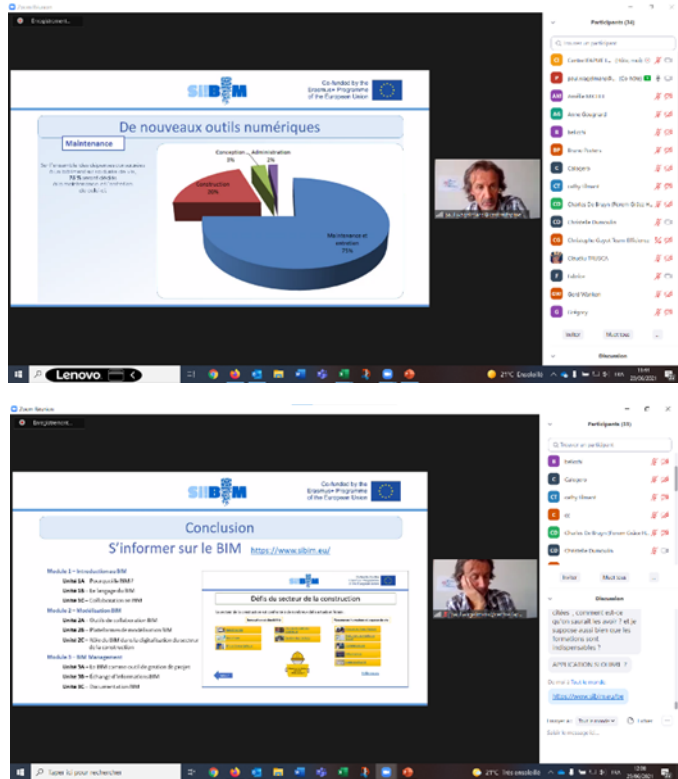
Enregistrement...

Co-funded by the Erasmus+ Programme of the European Union

De nouveaux outils numériques

Maintenance

Sur l'ensemble des dépenses consacrées à un bâtiment sur toute sa vie, 75 % sont dédiées à la maintenance et l'entretien de celui-ci.

Conception 0%
Administration 2%
Construction 20%
Maintenance et entretien 75%

Participants (34)

Inviter
Muet tous

Discussion

Lenovo

21°C Ensoleillé

Zoom Réunion

Enregistrement...

Co-funded by the Erasmus+ Programme of the European Union

Conclusion

S'informer sur le BIM https://www.sibim.eu/

Module 1 – Introduction au BIM
Unité 1A – Pourquoi le BIM ?
Unité 1B – Le langage du BIM
Unité 1C – Collaboration et BIM
Module 2 – Modélisation BIM
Unité 2A – Outils de collaboration BIM
Unité 2B – Plateformes de modélisation BIM
Unité 2C – Rôle du BIM dans la digitalisation du secteur de la construction
Module 3 – BIM Management
Unité 3A – Le BIM comme outil de gestion de projet
Unité 3B – Échange d'informations BIM
Unité 3C – Documentation BIM

Défis du secteur de la construction

Participants (35)

Inviter
Muet tous

Discussion

Olivier, comment est-ce qu'on saurait les avoir ? et je suppose aussi bien que les formations sont indispensables ?

APPLICATION SI OUVRE ?

De moi à Tout le monde

https://www.sibim.eu/fr

Tout le monde
Fichier

Saisir le message ici...

Taper ici pour rechercher

21°C Très ensoleillé